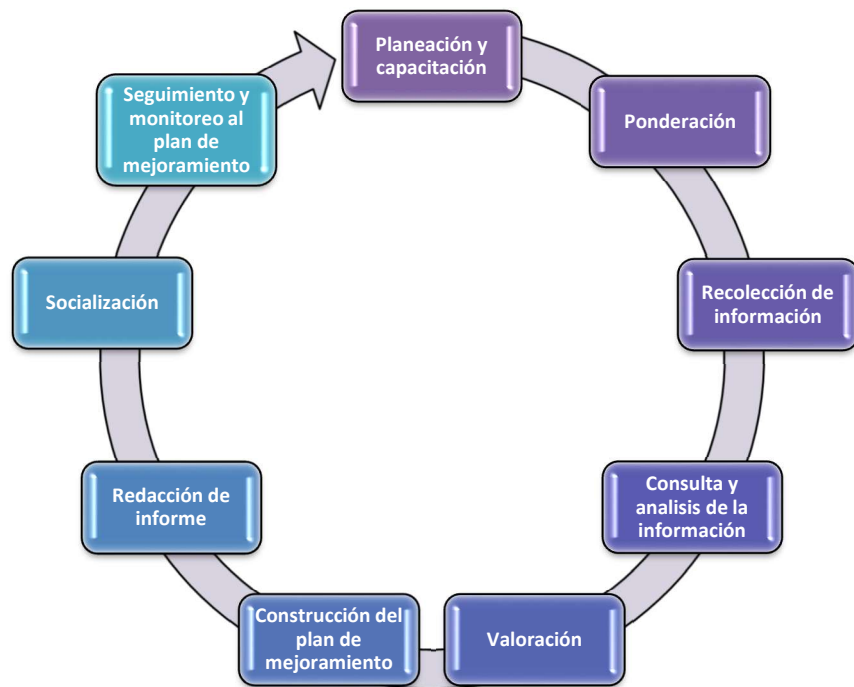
Planeación y capacitación

Ponderación

Recolección de información

Consulta y analisis de la información

Valoración

Construcción del plan de mejoramiento

Redacción de informe

Socialización

Seguimiento y monitoreo al plan de mejoramiento